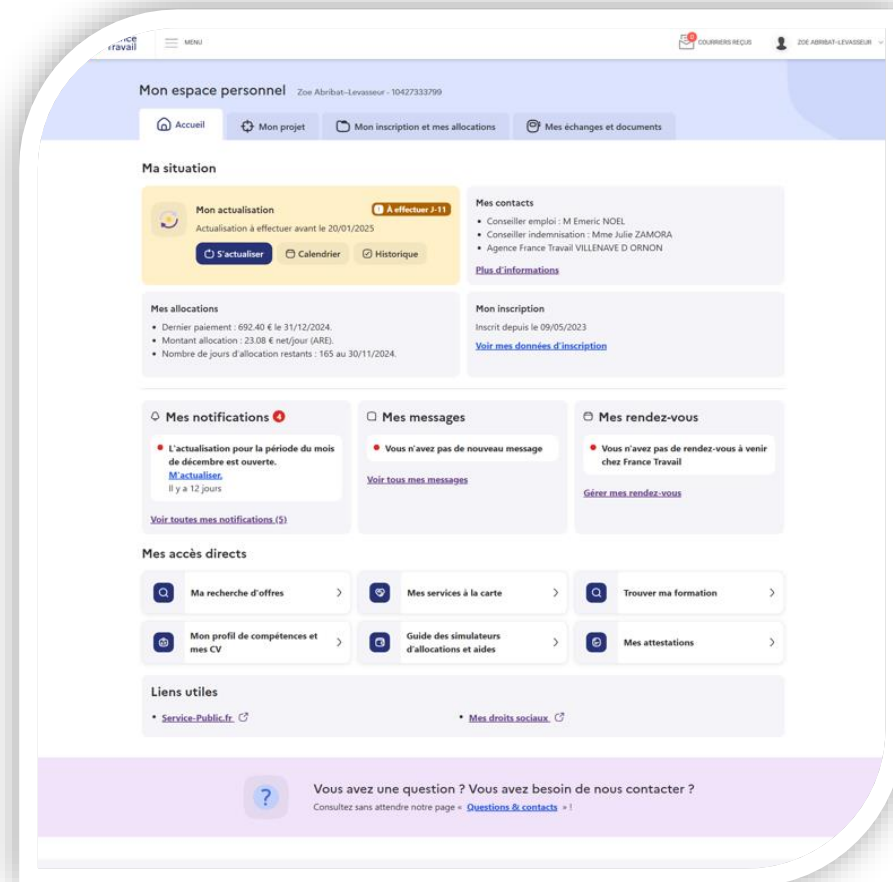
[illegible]ce
Travail MENU

COURRIERS REÇUS ZOE ABRIBAT-LEVASSEUR

Mon espace personnel Zoe Abribat-Levasseur - 10427333799

Accueil Mon projet Mon inscription et mes allocations Mes échanges et documents

Ma situation

Mon actualisation À effectuer J-11
Actualisation à effectuer avant le 20/01/2025
S'actualiser Calendrier Historique

Mes contacts
• Conseiller emploi : M Emeric NOEL
• Conseiller indemnisation : Mme Julie ZAMORA
• Agence France Travail VILLENAVE D ORNON
Plus d'informations

Mes allocations
• Dernier paiement : 692.40 € le 31/12/2024.
• Montant allocation : 23.08 € net/jour (ARE).
• Nombre de jours d'allocation restants : 165 au 30/11/2024.

Mon inscription
Inscrit depuis le 09/05/2023
Voir mes données d'inscription

Mes notifications 4
• L'actualisation pour la période du mois de décembre est ouverte.
M'actualiser.
Il y a 12 jours
Voir toutes mes notifications (5)

Mes messages
• Vous n'avez pas de nouveau message
Voir tous mes messages

Mes rendez-vous
• Vous n'avez pas de rendez-vous à venir chez France Travail
Gérer mes rendez-vous

Mes accès directs

Ma recherche d'offres
Mes services à la carte
Trouver ma formation
Mon profil de compétences et mes CV
Guide des simulateurs d'allocations et aides
Mes attestations

Liens utiles
• Service-Public.fr
• Mes droits sociaux

Vous avez une question ? Vous avez besoin de nous contacter ?
Consultez sans attendre notre page « Questions & contacts » !